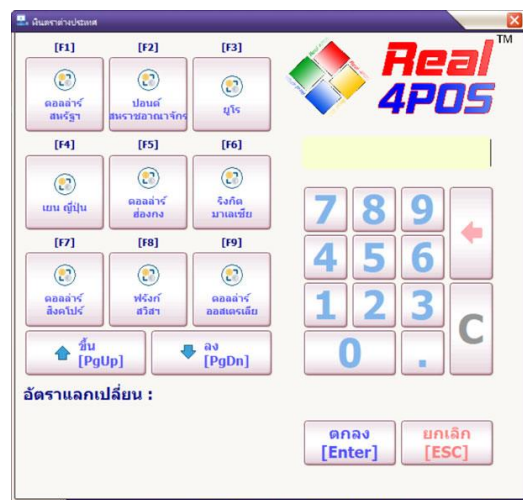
เงินตราต่างประเทศ

[F1]
ดอลลาร์ สหรัฐฯ

[F2]
ปอนด์ สหราชอาณาจักร

[F3]
ยูโร

[F4]
เยน ญี่ปุ่น

[F5]
ดอลล่าร์ ฮ่องกง

[F6]
ริงกิต มาเลเซีย

[F7]
ดอลลาร์ สิงคโปร์

[F8]
ฟรังก์ สวิส

[F9]
ดอลลาร์ ออสเตรเลีย

ขึ้น [PgUp]

ลง [PgDn]

อัตราแลกเปลี่ยน :

Real 4POS ™

7 8 9
4 5 6
1 2 3
0 .
C

ตกลง [Enter]

ยกเลิก [ESC]